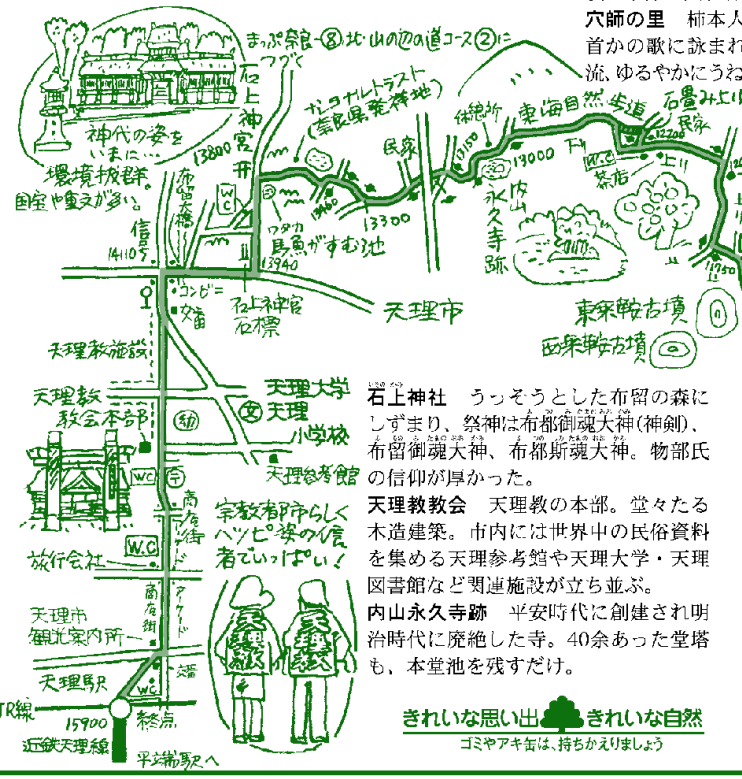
穴師の里　柿本人
首かの歌に詠まれ
流、ゆるやかにうね

まっぷ奈良⑧北・山の辺の道コース②に
つづく

神代の姿を
いまに…
環境抜群。
国宝や重文が多い。

石上神宮
13800

カントリートラスト
(奈良県発祥地)

休憩所
東海自然歩道
石畳み上り
民家
12200
13150
13000
民家
W.C
茶店
上り
内山永久寺跡
13300
13460
ワタカ
馬魚がすむ池
13940
布留街道
W.C
信号
14110
コンビニ
文
石上神宮石標
天理市
東乗鞍古墳
西乗鞍古墳
天理教施設
天理教教会本部
天理大学
文 天理
小学校
天理参考館
勁
W.C
W.C
商店街
宗教都市らしくハッピ姿の信者でいっぱい!
旅行会社
商店街
アーケード
天理市観光案内所
天理駅
W.C
JR線
15900
終点
近鉄天理線
平端駅へ

石上神社　うっそうとした布留の森にしずまり、祭神は布都御魂大神(神剣)、布留御魂大神、布都斯魂大神。物部氏の信仰が厚かった。
天理教教会　天理教の本部。堂々たる木造建築。市内には世界中の民俗資料を集める天理参考館や天理大学・天理図書館など関連施設が立ち並ぶ。
内山永久寺跡　平安時代に創建され明治時代に廃絶した寺。40余あった堂塔も、本堂池を残すだけ。

きれいな思い出　きれいな自然
ゴミやアキ缶は、持ちかえりましょう